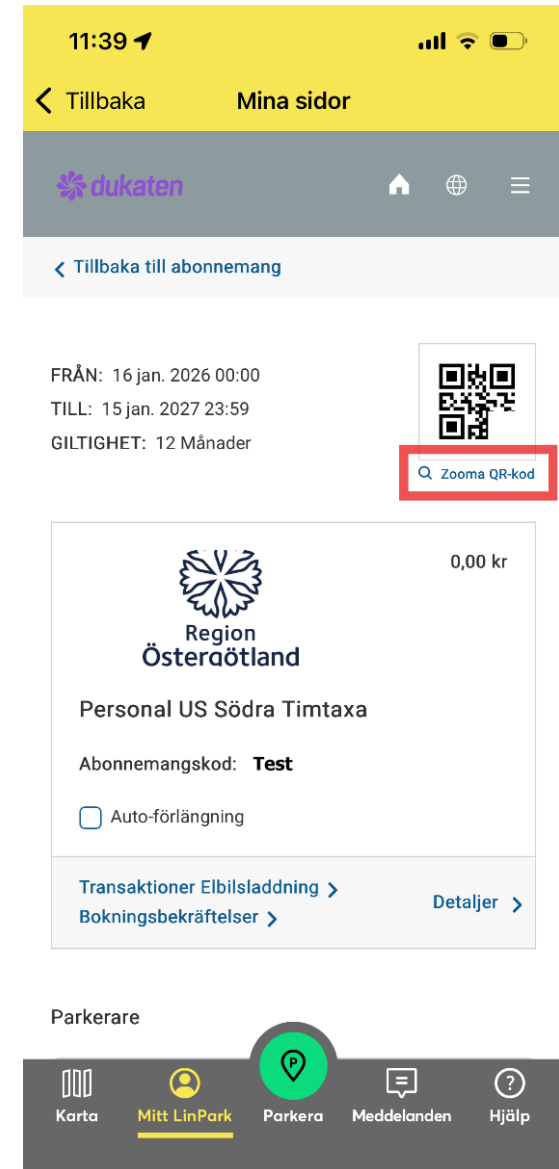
11:39

Tillbaka Mina sidor

dukaten

Tillbaka till abonnemang

FRÅN: 16 jan. 2026 00:00
TILL: 15 jan. 2027 23:59
GILTIGHET: 12 Månader

Zooma QR-kod

0,00 kr

Region Östergötland

Personal US Södra Timtaxa

Abonnemangskod: Test

Auto-förlängning

Transaktioner Elbilsladdning
Bokningsbekräftelser

Detaljer

Parkerare

Karta Mitt LinPark Parkera Meddelanden Hjälp